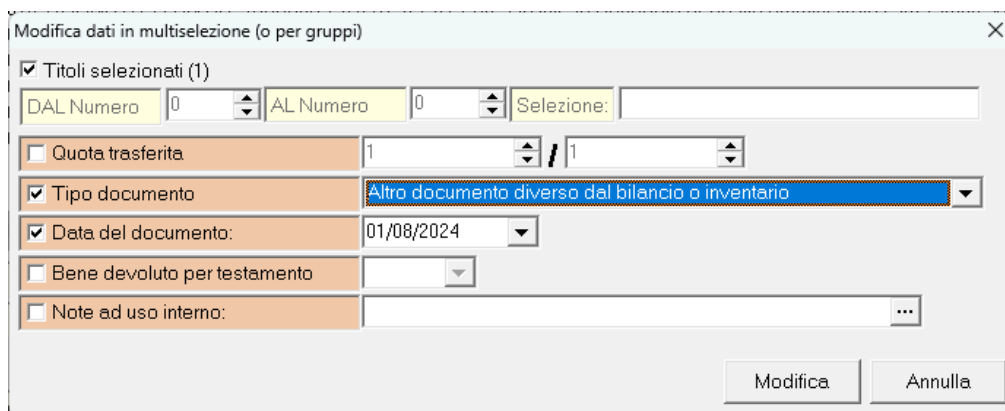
Modifica dati in multiselezione (o per gruppi)

×

☑ Titoli selezionati (1)

DAL Numero 0 AL Numero 0 Selezione:

☐ Quota trasferita 1 / 1

☑ Tipo documento Altro documento diverso dal bilancio o inventario

☑ Data del documento: 01/08/2024

☐ Bene devoluto per testamento

☐ Note ad uso interno: ...

Modifica Annulla